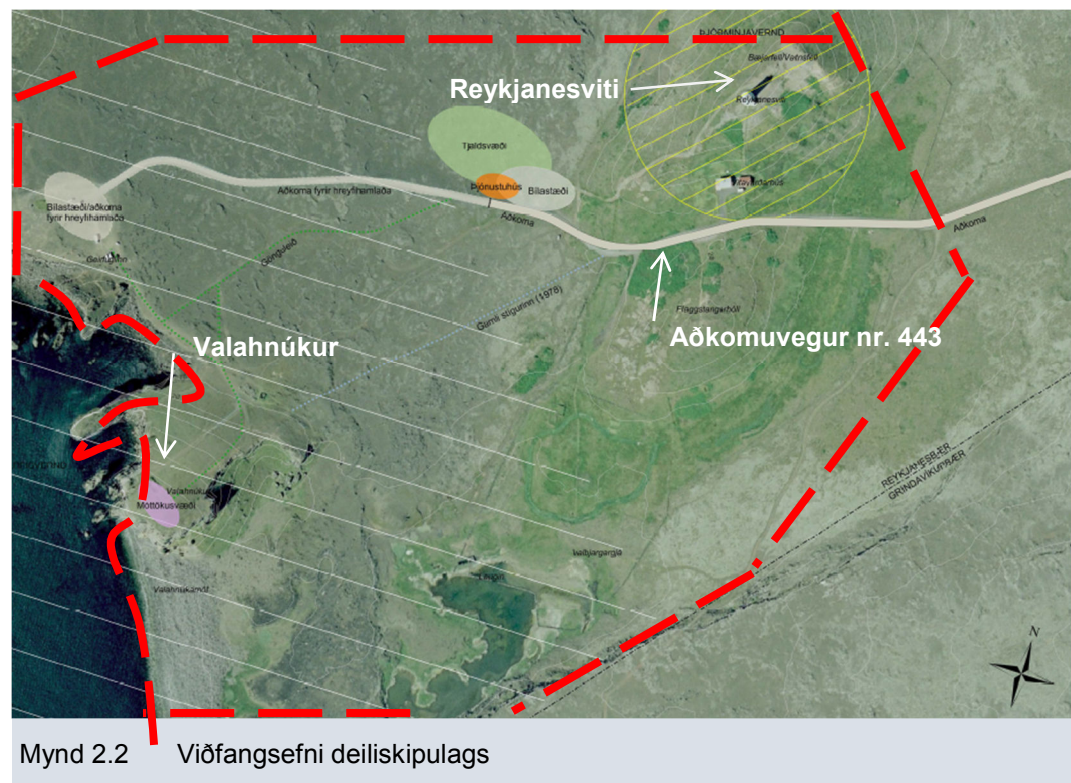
Reykjanesviti

ÞJÓÐMINJAVERND

Bæjarfell/Vatnsfell

Reykjanesviti

Varðhús

Tjaldsvæði

Þjónustuhús

Bílastæði

Aðkoma fyrir hreyfihamlaða

Aðkoma

Aðkoma

Bílastæði/aðkoma fyrir hreyfihamlaða

Gönguleið

Gamli stígurinn (1978)

Flaggstangarhóll

Aðkomuvegur nr. 443

Valahnúkur

Valahnúkur

Móttökusvæði

Valbjargargjá

Lónið

Valahnúksmöl

REYKJANESBÆR
GRINDAVÍKURBÆR

N

Mynd 2.2 Viðfangsefni deiliskipulags